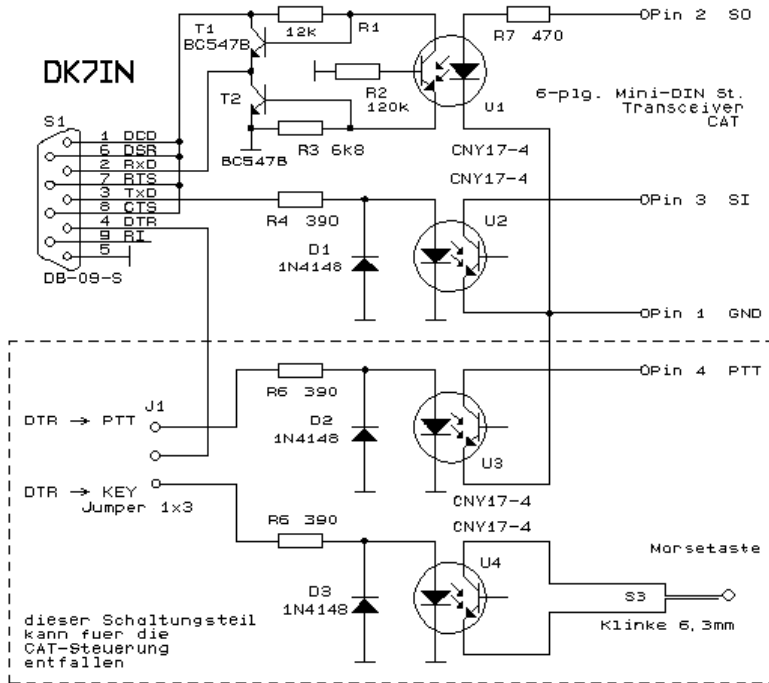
DK7IN

T1
BC547B
12k
R1
R7 470
Pin 2 SO
R2
120k
6-plg. Mini-DIN St.
Transceiver
CAT
U1
T2
S1
1 DCD
6 DSR
2 RxD
7 RTS
3 TxD
8 CTS
4 DTR
9 RI
5
DB-09-S
BC547B
R3 6k8
CNY17-4
CNY17-4
R4 390
Pin 3 SI
D1
1N4148
U2
Pin 1 GND
R6 390
Pin 4 PTT
DTR → PTT
J1
D2
1N4148
U3
DTR → KEY
Jumper 1x3
CNY17-4
R6 390
CNY17-4
Morsetaste
U4
D3
1N4148
S3
dieser Schaltungsteil kann fuer die CAT-Steuerung entfallen
Klinke 6,3mm